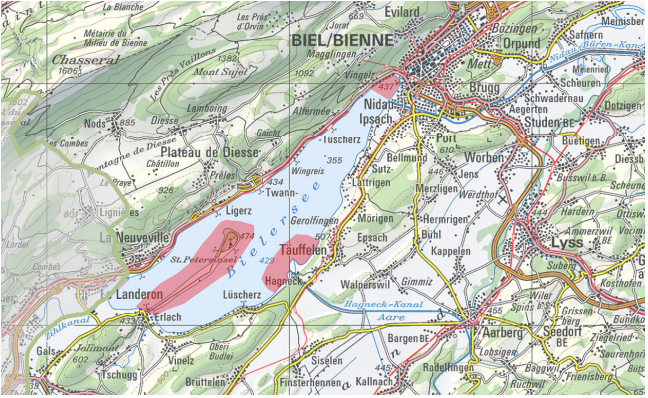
La Blanche
Métairie du Milieu de Bienne
Chasseral
1606
Les Prés Vaillons
Les Prés d'Orvin
1382
Mont Sujet
Jorat
669
Evilard
BIEL/BIENNE
Magglingen
1092
Vingelz
Bözingen
Orpund
Mett
Meinisberg
Safnern
Büren-Kanal
Meienried
Scheuren
Nidau
Ipsach
437
Brugg
Schwadernau
Aegerten
Studen BE
Dotzigen
Nods
885
Diesse
Lamboing
Plateau de Diesse
Montagne de Diesse
Les Combes
Châtillon
Prêles
Gaicht
Alfermée
Tüscherz
355
Wingreis
Twann
434
926
Le Praye
Lignières
801
Lordel
Ligerz
La Neuveville
474
St. Petersinsel
Bielersee
429
Combe
Landeron
Erlach
Zihlkanal
433
Gals
Jolimont
602
Tschugg
Vinelz
Obere Budlei
Brüttelen
Lüscherz
Hagneck
Täuffelen
Gerolfingen
Sutz-Lattrigen
Mörigen
Epsach
Walperswil
Gimmiz
Hagneck-Kanal
Aare
Siselen
Finsterhennen
Kallnach
Bargen BE
Bellmund
Port
610
Jens
Merzligen
Hermrigen
Bühl
Kappelen
Worben
Werdthof
Aarberg
Lobsigen
Radelfingen
Seedorf BE
Spins
Wiler
Grissenberg
Baggwil
Frienisberg
Ruchwil
Lyss
Suberg
Ammerzwil
Hardern
Busswil b. B.
Büetigen
Diessbach
Scheunen
Ottiswil
Kosthofen
Bundkofen
Ziegelried
Saurenhorn
444
455
446
Vorimholz
G